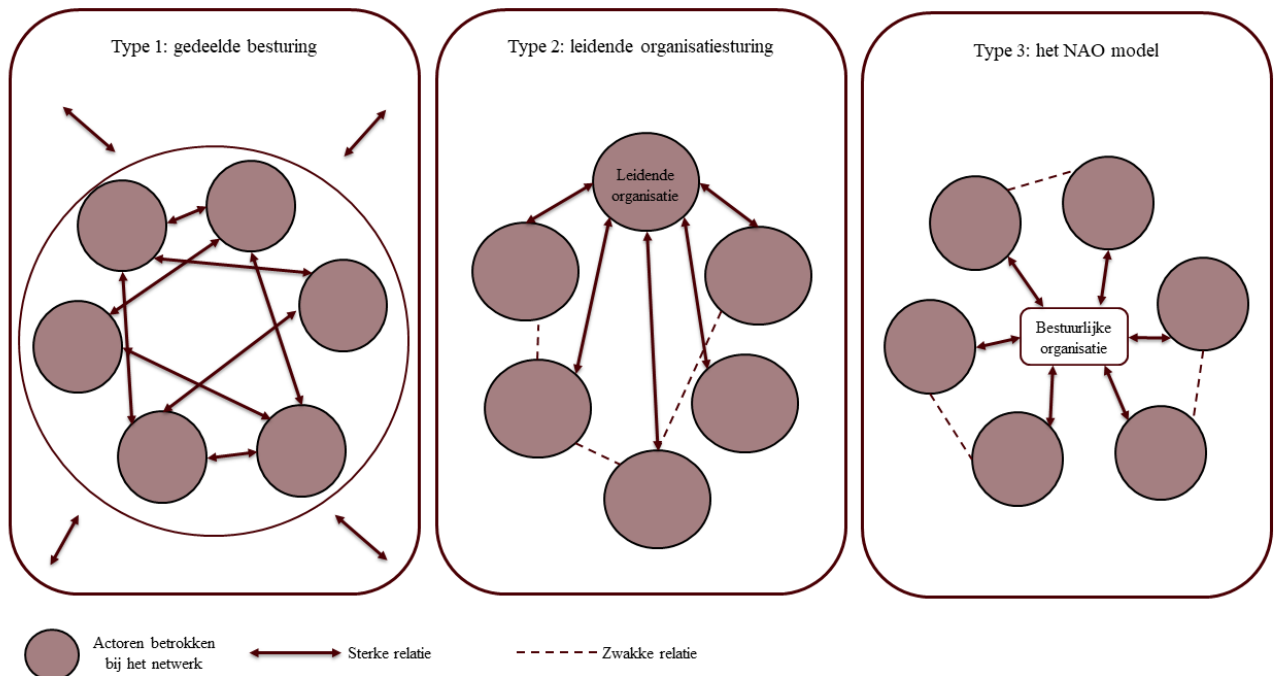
Type 1: gedeelde besturing

Type 2: leidende organisatiesturing

Leidende organisatie

Type 3: het NAO model

Bestuurlijke organisatie

Actoren betrokken bij het netwerk

Sterke relatie

Zwakke relatie